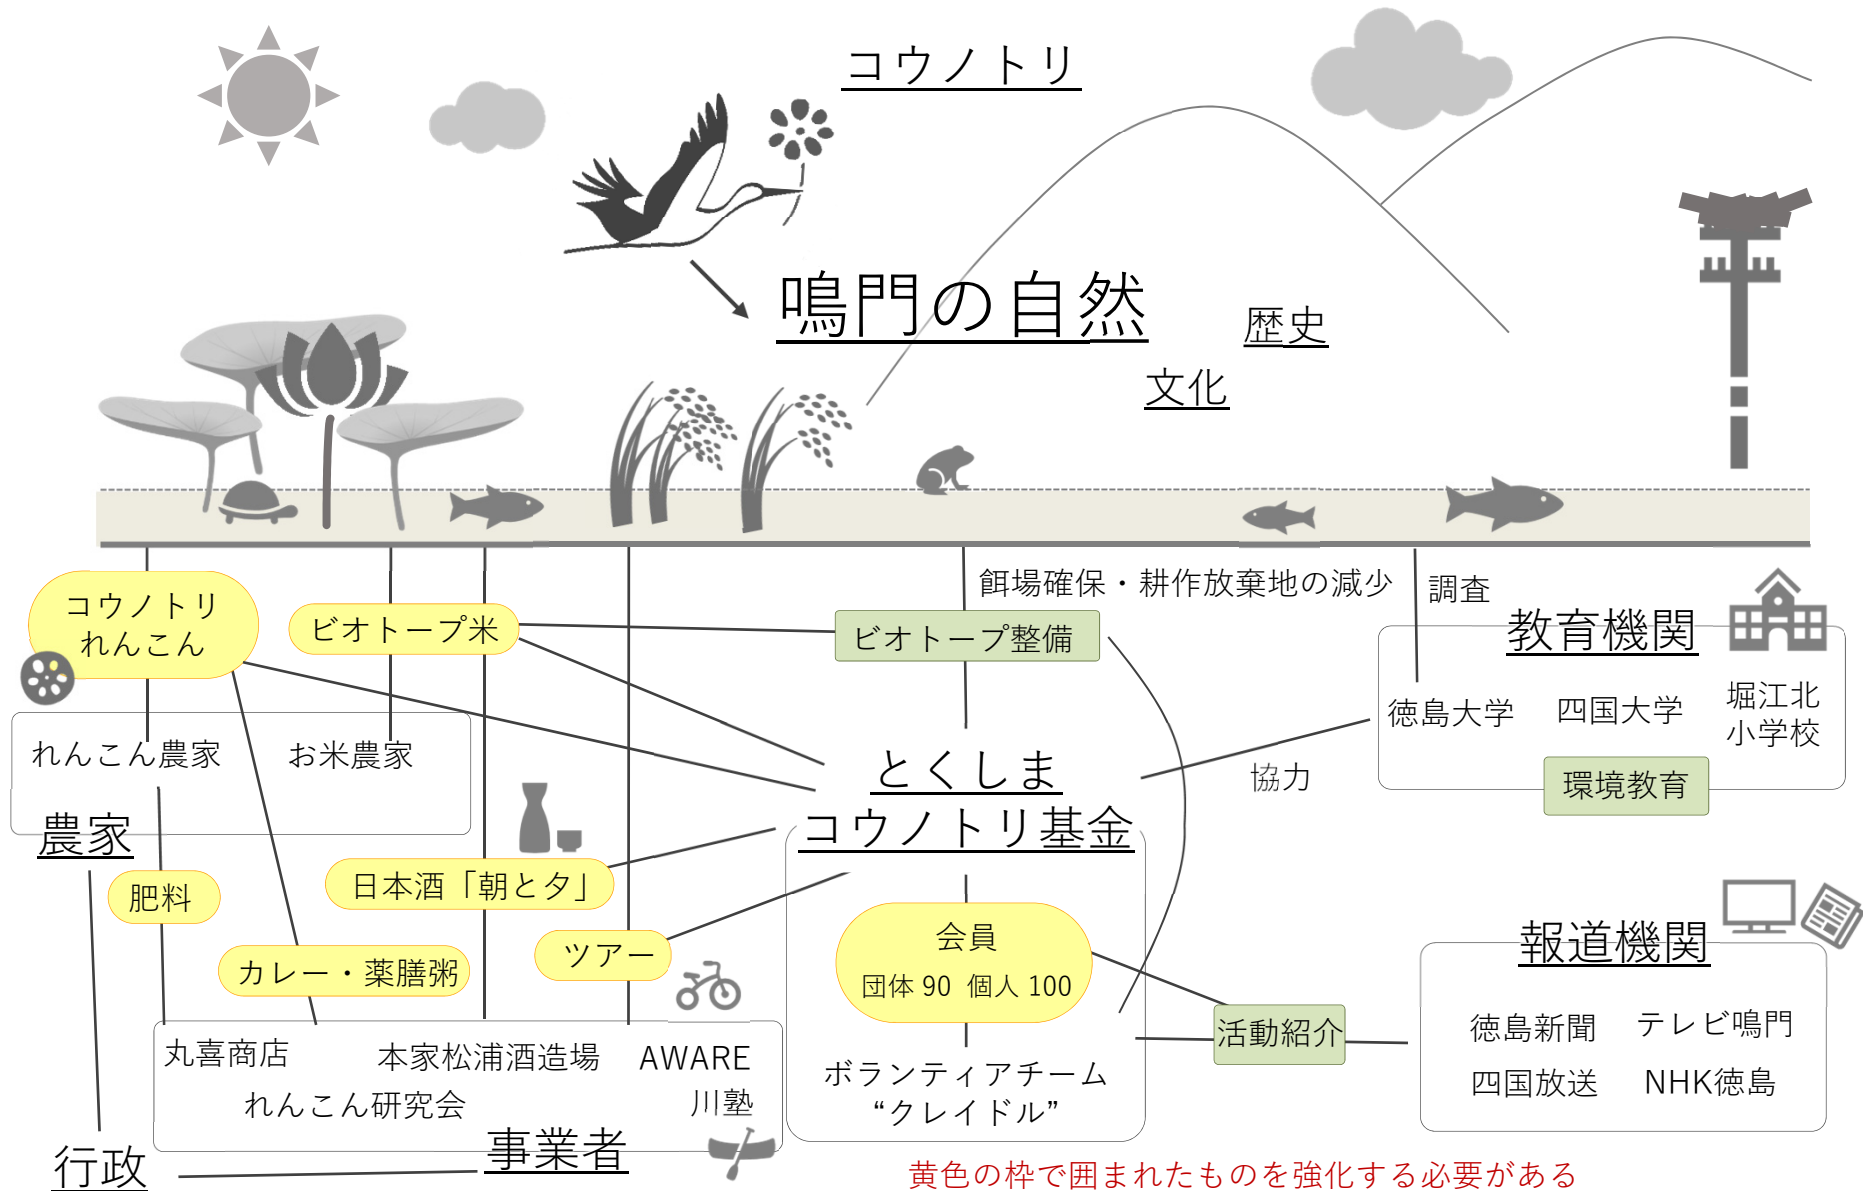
コウノトリ

鳴門の自然

歴史

文化

餌場確保・耕作放棄地の減少

調査

コウノトリ れんこん

ビオトープ米

ビオトープ整備

教育機関

徳島大学

四国大学

堀江北 小学校

環境教育

れんこん農家

お米農家

農家

とくしま コウノトリ基金

協力

肥料

日本酒「朝と夕」

ツアー

カレー・薬膳粥

会員

団体 90　個人 100

報道機関

徳島新聞

テレビ鳴門

四国放送

NHK徳島

活動紹介

丸喜商店

本家松浦酒造場

AWARE

れんこん研究会

川塾

事業者

ボランティアチーム “クレイドル”

行政

黄色の枠で囲まれたものを強化する必要がある